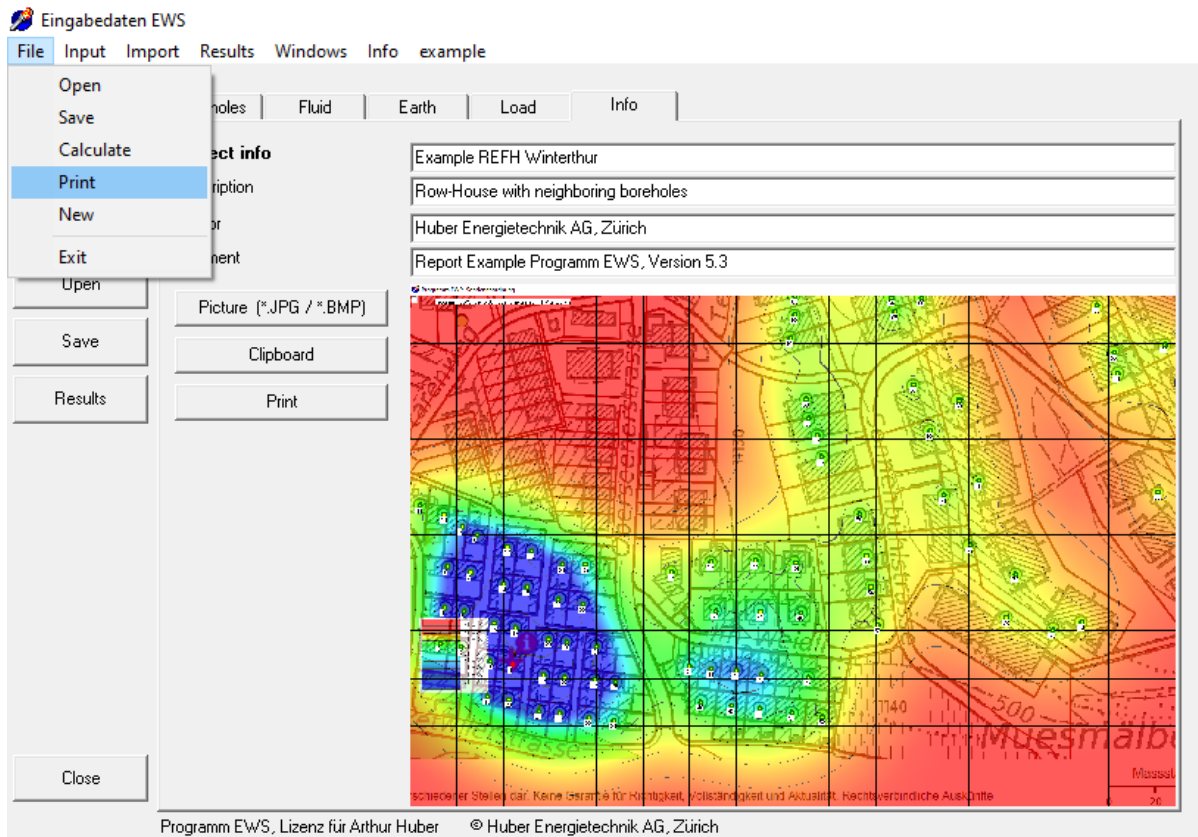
Eingabedaten EWS

File Input Import Results Windows Info example

Open
Save
Calculate
Print
New
Exit

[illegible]holes Fluid Earth Load Info

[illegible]ect info
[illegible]ription
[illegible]r
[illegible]ment

Example REFH Winterthur
Row-House with neighboring boreholes
Huber Energietechnik AG, Zürich
Report Example Programm EWS, Version 5.3

Open
Save
Results

Picture (*.JPG / *.BMP)
Clipboard
Print

1140
500
Muesmalb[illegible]
Massst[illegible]
20
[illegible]schiedener Stellen dar. Keine Garantie für Richtigkeit, Vollständigkeit und Aktualität. Rechtsverbindliche Auskünfte

Close

Programm EWS, Lizenz für Arthur Huber © Huber Energietechnik AG, Zürich